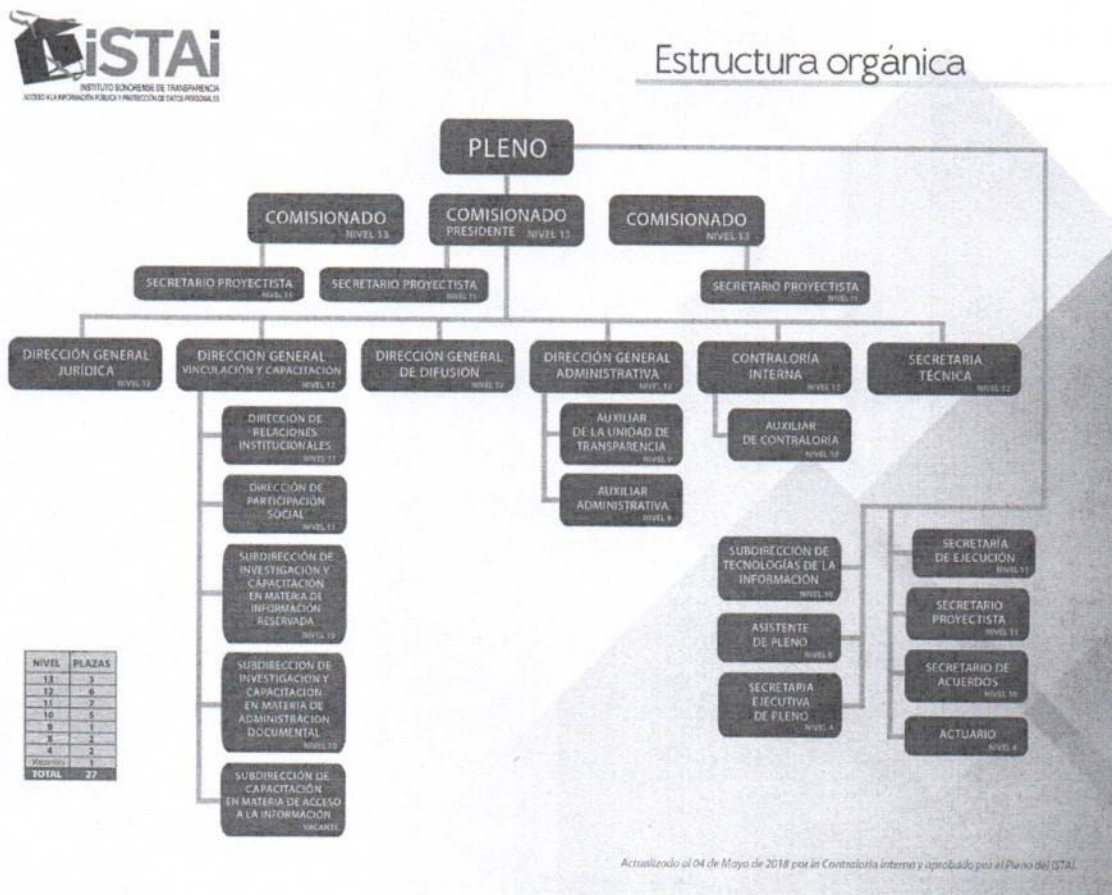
iSTAi
INSTITUTO SONORENSE DE TRANSPARENCIA
ACCESO A LA INFORMACIÓN PÚBLICA Y PROTECCIÓN DE DATOS PERSONALES

Estructura orgánica

PLENO

COMISIONADO
NIVEL 13

COMISIONADO PRESIDENTE
NIVEL 13

COMISIONADO
NIVEL 13

SECRETARIO PROYECTISTA
NIVEL 11

SECRETARIO PROYECTISTA
NIVEL 11

SECRETARIO PROYECTISTA
NIVEL 11

DIRECCIÓN GENERAL JURÍDICA
NIVEL 12

DIRECCIÓN GENERAL VINCULACIÓN Y CAPACITACIÓN
NIVEL 12

DIRECCIÓN GENERAL DE DIFUSIÓN
NIVEL 12

DIRECCIÓN GENERAL ADMINISTRATIVA
NIVEL 12

CONTRALORÍA INTERNA
NIVEL 12

SECRETARIA TÉCNICA
NIVEL 12

DIRECCIÓN DE RELACIONES INSTITUCIONALES
NIVEL 11

DIRECCIÓN DE PARTICIPACIÓN SOCIAL
NIVEL 11

SUBDIRECCIÓN DE INVESTIGACIÓN Y CAPACITACIÓN EN MATERIA DE INFORMACIÓN RESERVADA
NIVEL 10

SUBDIRECCIÓN DE INVESTIGACIÓN Y CAPACITACIÓN EN MATERIA DE ADMINISTRACIÓN DOCUMENTAL
NIVEL 10

SUBDIRECCIÓN DE CAPACITACIÓN EN MATERIA DE ACCESO A LA INFORMACIÓN
VACANTE

AUXILIAR DE LA UNIDAD DE TRANSPARENCIA
NIVEL 9

AUXILIAR ADMINISTRATIVA
NIVEL 9

AUXILIAR DE CONTRALORÍA
NIVEL 10

SUBDIRECCIÓN DE TECNOLOGÍAS DE LA INFORMACIÓN
NIVEL 10

ASISTENTE DE PLENO
NIVEL 8

SECRETARIA EJECUTIVA DE PLENO
NIVEL 4

SECRETARÍA DE EJECUCIÓN
NIVEL 11

SECRETARIO PROYECTISTA
NIVEL 11

SECRETARIO DE ACUERDOS
NIVEL 10

ACTUARIO
NIVEL 4

| NIVEL | PLAZAS |
|---|---|
| 13 | 3 |
| 12 | 6 |
| 11 | 7 |
| 10 | 5 |
| 9 | 2 |
| 8 | 2 |
| 4 | 2 |
| Vacantes | 1 |
| TOTAL | 27 |

Actualizado al 04 de Mayo de 2018 por la Contraloría interna y aprobado por el Pleno del ISTAI.